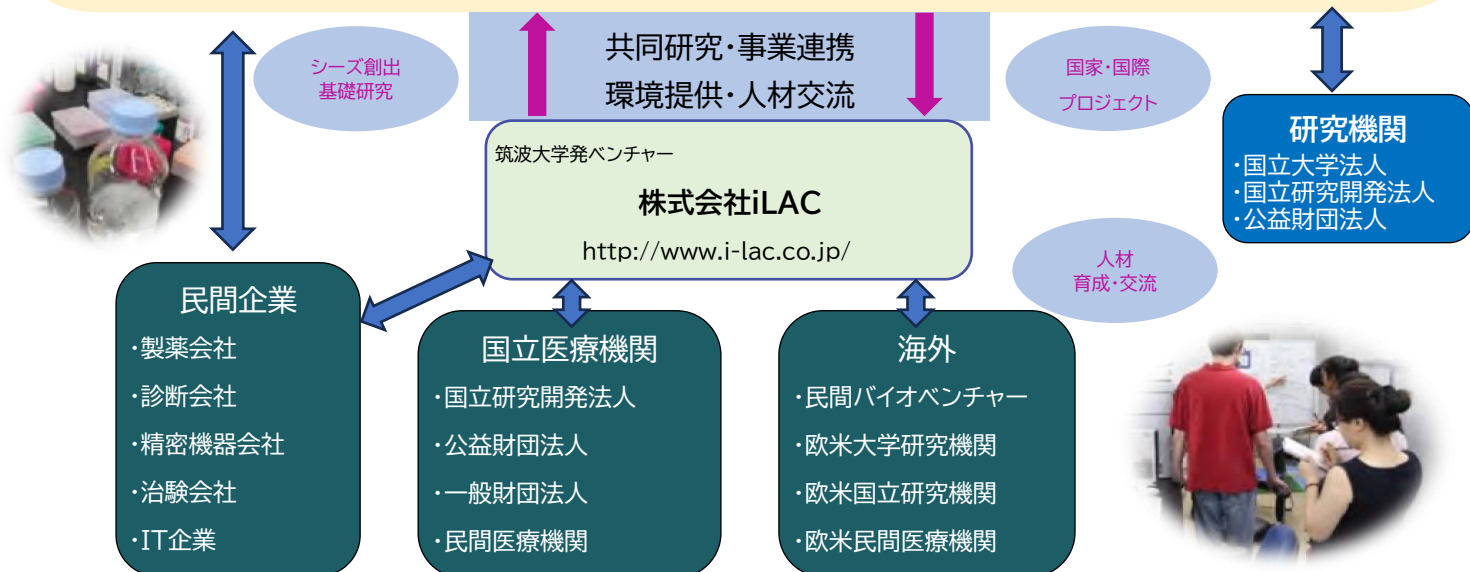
共同研究・事業連携
環境提供・人材交流

シーズ創出
基礎研究

国家・国際
プロジェクト

研究機関
・国立大学法人
・国立研究開発法人
・公益財団法人

筑波大学発ベンチャー
株式会社iLAC
http://www.i-lac.co.jp/

人材
育成・交流

民間企業
・製薬会社
・診断会社
・精密機器会社
・治験会社
・IT企業

国立医療機関
・国立研究開発法人
・公益財団法人
・一般財団法人
・民間医療機関

海外
・民間バイオベンチャー
・欧米大学研究機関
・欧米国立研究機関
・欧米民間医療機関